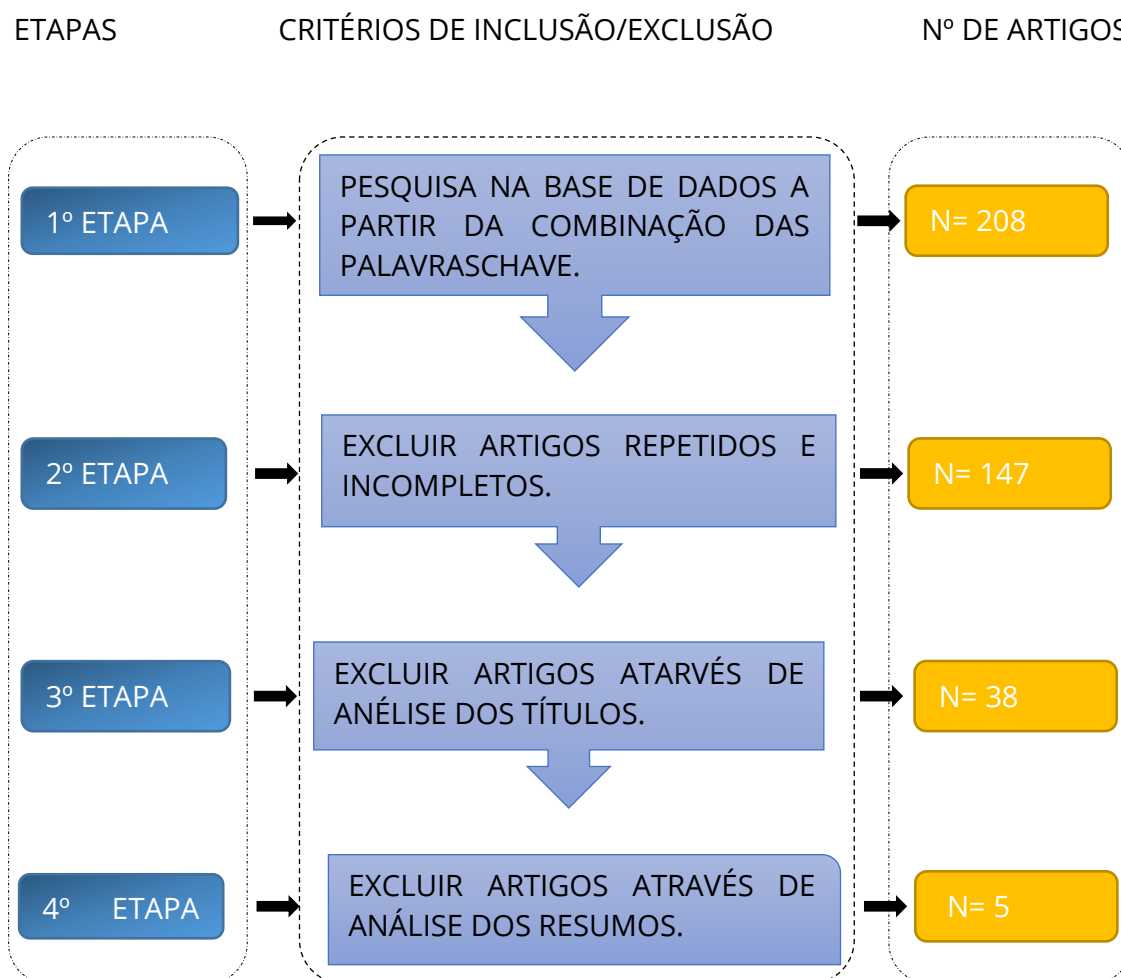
ETAPAS

CRITÉRIOS DE INCLUSÃO/EXCLUSÃO

Nº DE ARTIGOS

1º ETAPA

PESQUISA NA BASE DE DADOS A PARTIR DA COMBINAÇÃO DAS PALAVRASCHAVE.

N= 208

2º ETAPA

EXCLUIR ARTIGOS REPETIDOS E INCOMPLETOS.

N= 147

3º ETAPA

EXCLUIR ARTIGOS ATARVÉS DE ANÉLISE DOS TÍTULOS.

N= 38

4º ETAPA

EXCLUIR ARTIGOS ATRAVÉS DE ANÁLISE DOS RESUMOS.

N= 5